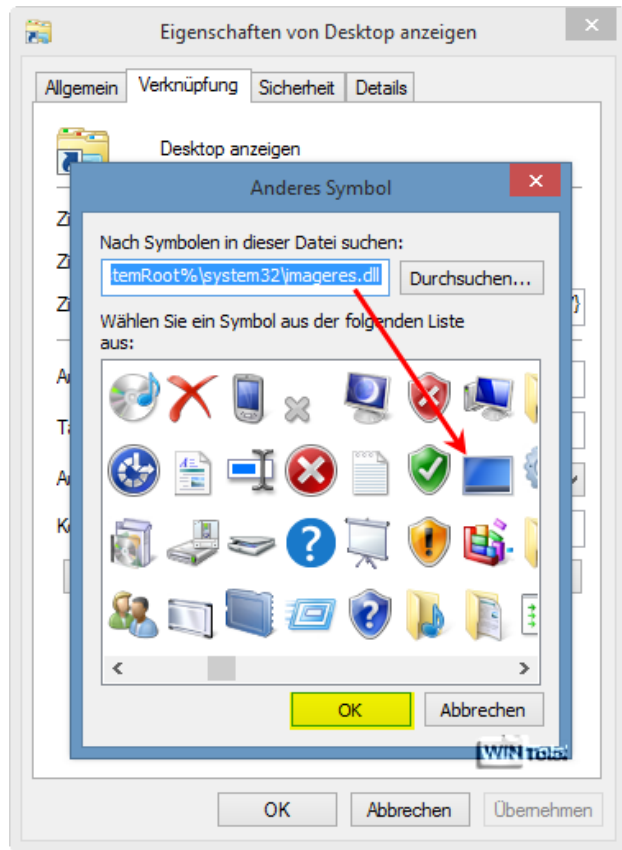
Eigenschaften von Desktop anzeigen

Allgemein | Verknüpfung | Sicherheit | Details

Desktop anzeigen

Anderes Symbol

Nach Symbolen in dieser Datei suchen:

temRoot%\system32\imageres.dll

Durchsuchen...

Wählen Sie ein Symbol aus der folgenden Liste aus:

OK

Abbrechen

WINTOTAL

OK

Abbrechen

Übernehmen